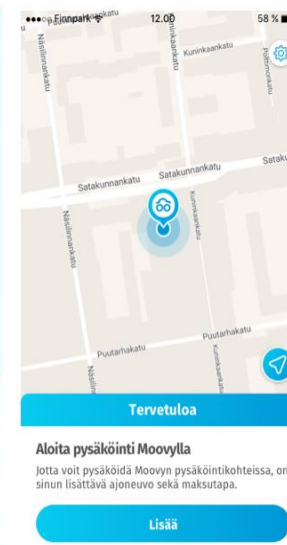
Finnpark 12.00 58 %

Näsilinnankatu
Kuninkaankatu
Kuninkaankatu
Satakunnankatu
Satakunnankatu
Satak
Näsilinnankatu
Kuninkaankatu
Puutarhakatu
Puutarhakatu
Näsilin

Tervetuloa

Aloita pysäköinti Moovylla

Jotta voit pysäköidä Moovyn pysäköintikohteissa, on sinun lisättävä ajoneuvo sekä maksutapa.

Lisää